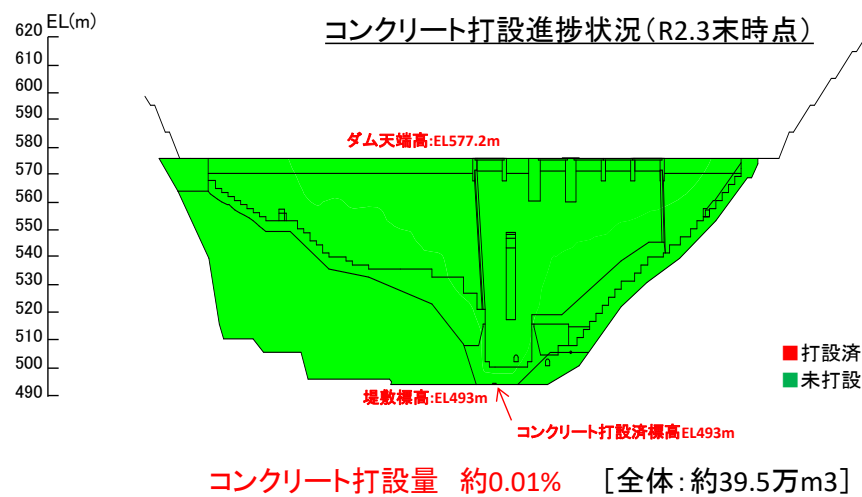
コンクリート打設進捗状況（R2.3末時点）

EL(m)
620
610
600
590
580
570
560
550
540
530
520
510
500
490

ダム天端高:EL577.2m

堤敷標高:EL493m

コンクリート打設済標高EL493m

打設済
未打設

コンクリート打設量　約0.01%　［全体：約39.5万m3］